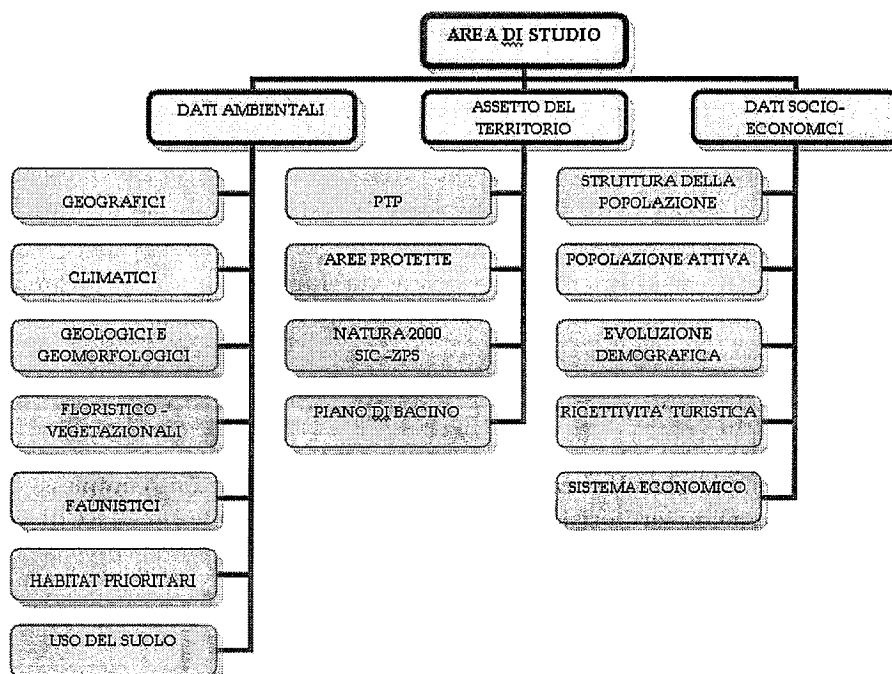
AREA DI STUDIO

DATI AMBIENTALI

ASSETTO DEL TERRITORIO

DATI SOCIO-ECONOMICI

GEOGRAFICI

CLIMATICI

GEOLOGICI E GEOMORFOLOGICI

FLORISTICO - VEGETAZIONALI

FAUNISTICI

HABITAT PRIORITARI

USO DEL SUOLO

PTP

AREE PROTETTE

NATURA 2000 SIC - ZPS

PIANO DI BACINO

STRUTTURA DELLA POPOLAZIONE

POPOLAZIONE ATTIVA

EVOLUZIONE DEMOGRAFICA

RICETTIVITA' TURISTICA

SISTEMA ECONOMICO